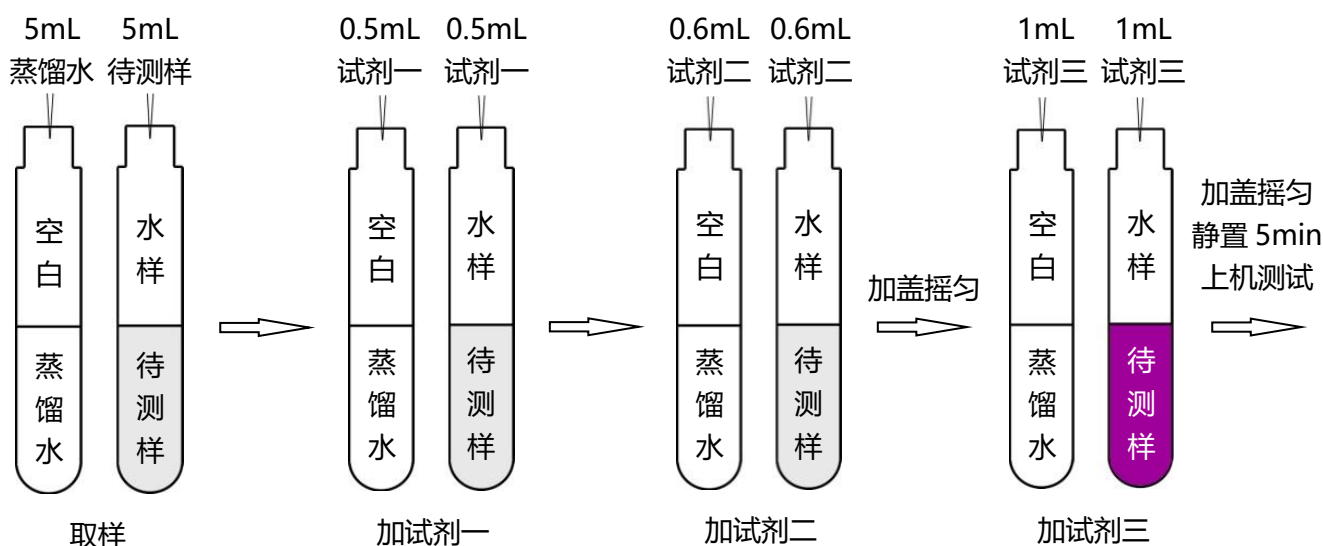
5mL
蒸馏水

5mL
待测样

空白

蒸馏水

水样

待测样

取样

0.5mL
试剂一

0.5mL
试剂一

空白

蒸馏水

水样

待测样

加试剂一

0.6mL
试剂二

0.6mL
试剂二

空白

蒸馏水

水样

待测样

加试剂二

加盖摇匀

1mL
试剂三

1mL
试剂三

空白

蒸馏水

水样

待测样

加试剂三

加盖摇匀
静置 5min
上机测试